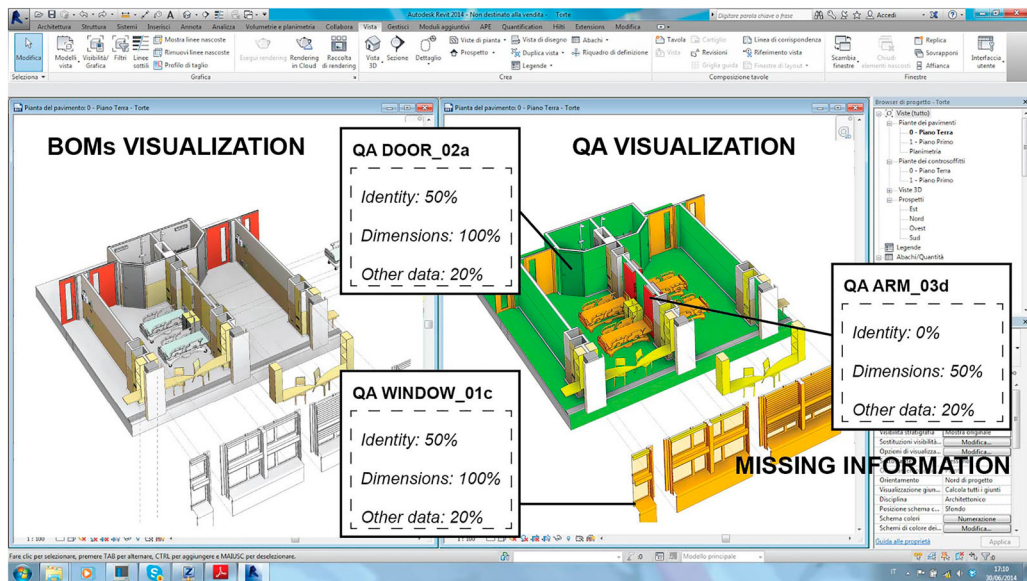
Autodesk Revit 2014 - Non destinato alla vendita - Torte
Digitare parola chiave o frase
Accedi

Architettura Struttura Sistemi Inserisci Annota Analizza Volumetrie e planimetria Collabora Vista Gestisci Moduli aggiuntivi APE Quantification Hilti Extensions Modifica

Modifica
Seleziona
Modelli vista
Visibilità/ Grafica
Filtri
Linee sottili
Mostra linee nascoste
Rimuovi linee nascoste
Profilo di taglio
Grafica
Esegui rendering
Rendering in Cloud
Raccolta di rendering
Vista 3D
Sezione
Dettaglio
Viste di pianta
Prospetto
Vista di disegno
Duplica vista
Legende
Abachi
Riquadro di definizione
Crea
Tavola
Vista
Cartiglio
Revisioni
Griglia guida
Linea di corrispondenza
Riferimento vista
Finestre di layout
Composizione tavole
Scambia finestre
Chiudi elementi nascosti
Replica
Sovrapponi
Affianca
Interfaccia utente
Finestre

Pianta del pavimento: 0 - Piano Terra - Torte
Pianta del pavimento: 0 - Piano Terra - Torte

BOMs VISUALIZATION

QA VISUALIZATION

QA DOOR_02a
Identity: 50%
Dimensions: 100%
Other data: 20%

QA ARM_03d
Identity: 0%
Dimensions: 50%
Other data: 20%

QA WINDOW_01c
Identity: 50%
Dimensions: 100%
Other data: 20%

MISSING INFORMATION

Browser di progetto - Torte
Viste (tutto)
Piante dei pavimenti
0 - Piano Terra
1 - Piano Primo
Planimetria
Piante dei controsoffitti
0 - Piano Terra
1 - Piano Primo
Viste 3D
Prospetti
Est
Nord
Ovest
Sud
Legende
Abachi/Quantità

Visibilità sfalsata | Mostra originale
Sostituzioni visibilità... | Modifica...
Opzioni di visualizza... | Modifica...
Orientamento | Nord di progetto
Visualizzazione giun... | Calcola tutti i giunti
Disciplina | Architettonico
Posizione schema c... | Sfondo
Schema colori | Numerazione
Schemi di colore dei... | Modifica...
Guida alle proprietà
Applica

1 : 100
1 : 100

Fare clic per selezionare, premere TAB per alternare, CTRL per aggiungere e MAIUSC per deselezionare.
:0
Modello principale

IT
17:10
30/06/2014